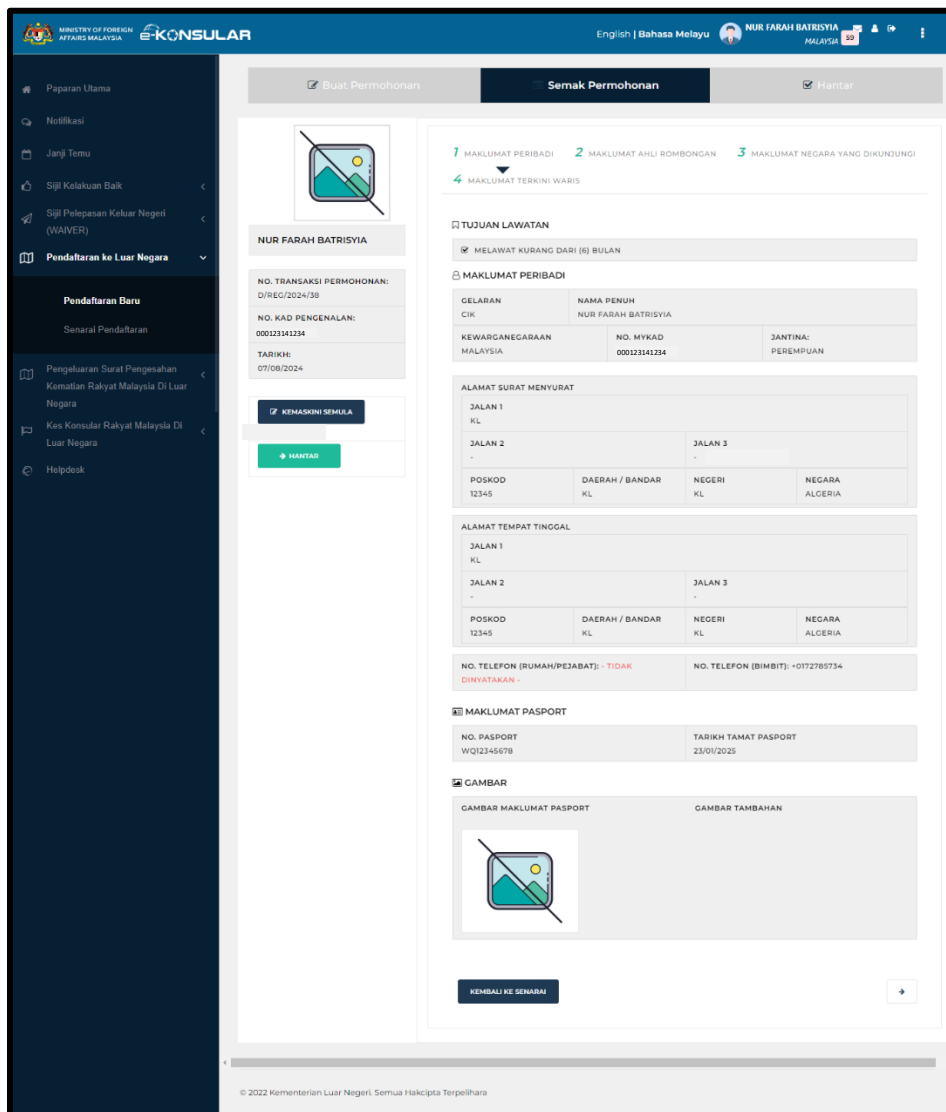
MINISTRY OF FOREIGN AFFAIRS MALAYSIA e-KONSULAR

English | Bahasa Melayu NUR FARAH BATRISYIA MALAYSIA 50

Paparan Utama
Notifikasi
Janji Temu
Sijil Kelakuan Baik
Sijil Pelepasan Keluar Negeri (WAIVER)
Pendaftaran ke Luar Negara
Pendaftaran Baru
Senarai Pendaftaran
Pengeluaran Surat Pengesahan Kematian Rakyat Malaysia Di Luar Negara
Kes Konsular Rakyat Malaysia Di Luar Negara
Helpdesk

Buat Permohonan
Semak Permohonan
Hantar

NUR FARAH BATRISYIA

NO. TRANSAKSI PERMOHONAN:
D/REG/2024/38
NO. KAD PENGENALAN:
000123141234
TARIKH:
07/08/2024

KEMASKINI SEMULA
HANTAR

1 MAKLUMAT PERIBADI 2 MAKLUMAT AHLI ROMBONGAN 3 MAKLUMAT NEGARA YANG DIKUNJUNGI
4 MAKLUMAT TERKINI WARIS

TUJUAN LAWATAN
MELAWAT KURANG DARI (6) BULAN

MAKLUMAT PERIBADI

| GELARAN | NAMA PENUH | |
|---|---|---|
| CIK | NUR FARAH BATRISYIA | |
| KEWARGANEGARAAN | NO. MYKAD | JANTINA: |
| MALAYSIA | 000123141234 | PEREMPUAN |

ALAMAT SURAT MENYURAT

| JALAN 1 | | | |
|---|---|---|---|
| KL | | | |
| JALAN 2 | | JALAN 3 | |
| - | | - | |
| POSKOD | DAERAH / BANDAR | NEGERI | NEGARA |
| 12345 | KL | KL | ALGERIA |

ALAMAT TEMPAT TINGGAL

| JALAN 1 | | | |
|---|---|---|---|
| KL | | | |
| JALAN 2 | | JALAN 3 | |
| - | | - | |
| POSKOD | DAERAH / BANDAR | NEGERI | NEGARA |
| 12345 | KL | KL | ALGERIA |

NO. TELEFON (RUMAH/PEJABAT): - TIDAK DINYATAKAN -
NO. TELEFON (BIMBIT): +0172785734

MAKLUMAT PASPORT

| NO. PASPORT | TARIKH TAMAT PASPORT |
|---|---|
| WQ12345678 | 23/01/2025 |

GAMBAR

GAMBAR MAKLUMAT PASPORT
GAMBAR TAMBAHAN

KEMBALI KE SENARAI

© 2022 Kementerian Luar Negeri. Semua Hakcipta Terpelihara